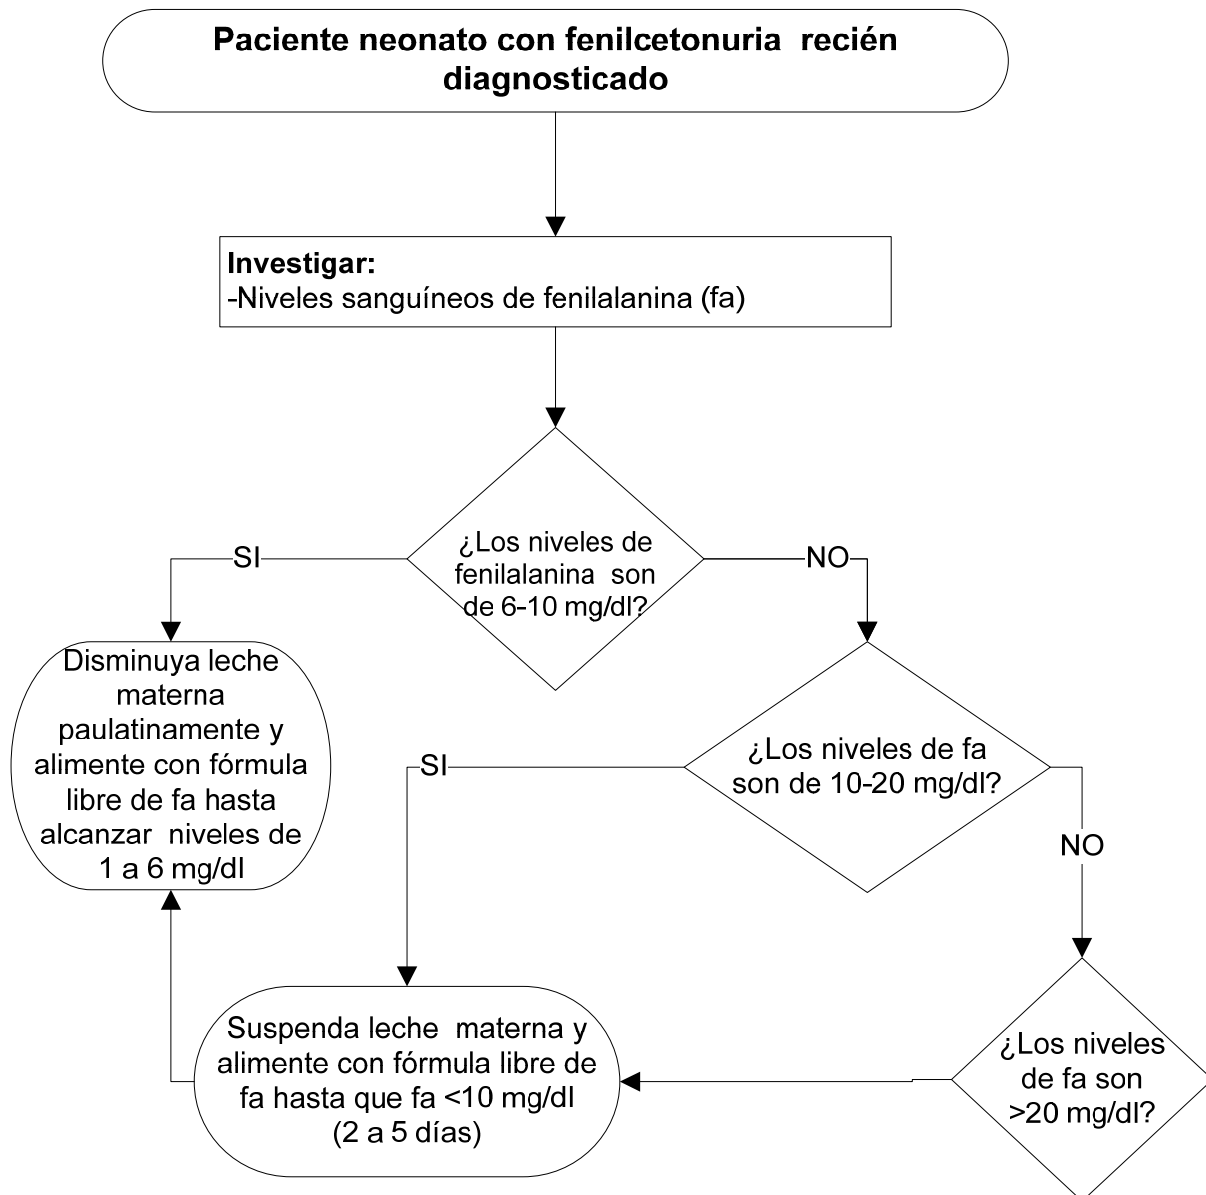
Paciente neonato con fenilcetonuria recién diagnosticado

Investigar:
-Niveles sanguíneos de fenilalanina (fa)

¿Los niveles de fenilalanina son de 6-10 mg/dl?

SI

NO

Disminuya leche materna paulatinamente y alimente con fórmula libre de fa hasta alcanzar niveles de 1 a 6 mg/dl

¿Los niveles de fa son de 10-20 mg/dl?

SI

NO

¿Los niveles de fa son >20 mg/dl?

Suspenda leche materna y alimente con fórmula libre de fa hasta que fa <10 mg/dl (2 a 5 días)